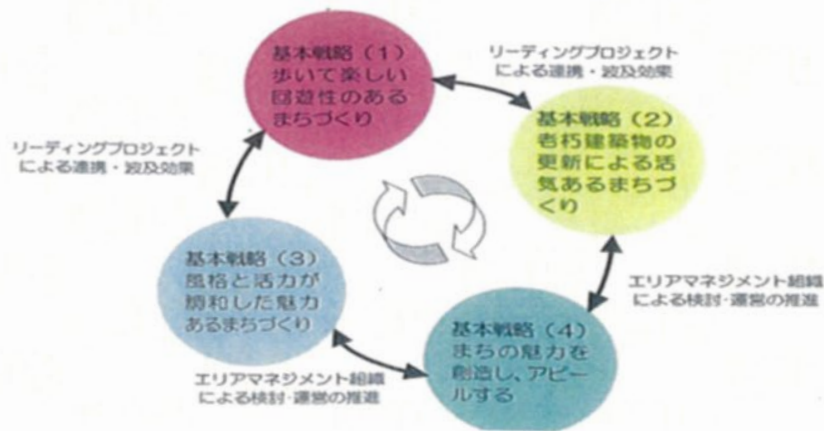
基本戦略（1）
歩いて楽しい回遊性のあるまちづくり

リーディングプロジェクトによる連携・波及効果

基本戦略（2）
老朽建築物の更新による活気あるまちづくり

リーディングプロジェクトによる連携・波及効果

エリアマネジメント組織による検討・運営の推進

基本戦略（3）
風格と活力が調和した魅力あるまちづくり

基本戦略（4）
まちの魅力を創造し、アピールする

エリアマネジメント組織による検討・運営の推進